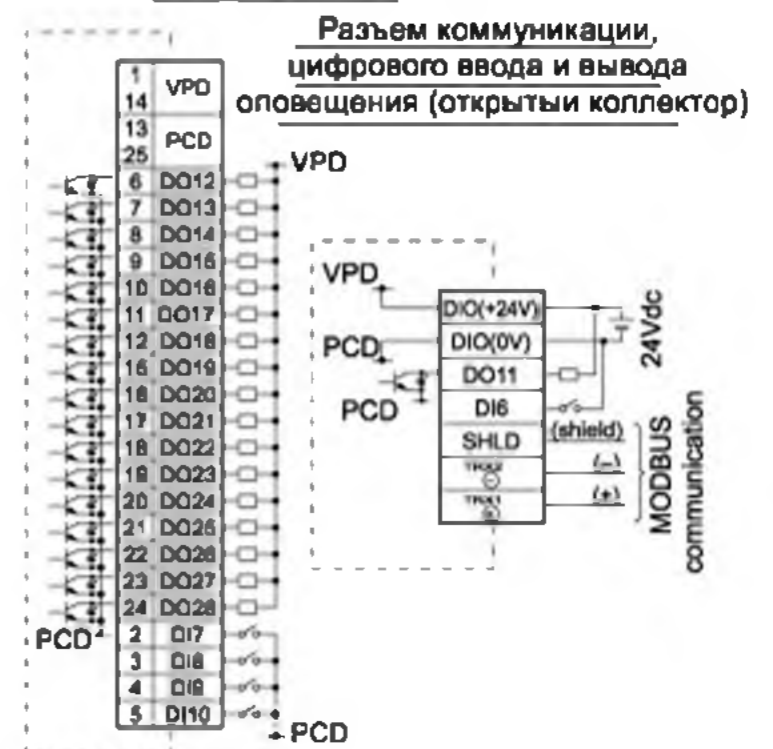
Разъем коммуникации, цифрового ввода и вывода оповещения (открытыи коллектор)

| | |
|---|---|
| 1 14 | VPD |
| 13 25 | PCD |
| 6 | DO12 |
| 7 | DO13 |
| 8 | DO14 |
| 9 | DO15 |
| 10 | DO16 |
| 11 | DO17 |
| 12 | DO18 |
| 15 | DO19 |
| 16 | DO20 |
| 17 | DO21 |
| 18 | DO22 |
| 19 | DO23 |
| 20 | DO24 |
| 21 | DO25 |
| 22 | DO26 |
| 23 | DO27 |
| 24 | DO28 |
| 2 | DI7 |
| 3 | DI8 |
| 4 | DI9 |
| 5 | DI10 |

VPD
PCD
PCD

VPD
PCD
PCD

| |
|---|
| DIO(+24V) |
| DIO(0V) |
| DO11 |
| DI6 |
| SHLD |
| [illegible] |
| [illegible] |

24Vdc
(shield)
(–)
(+)
MODBUS communication